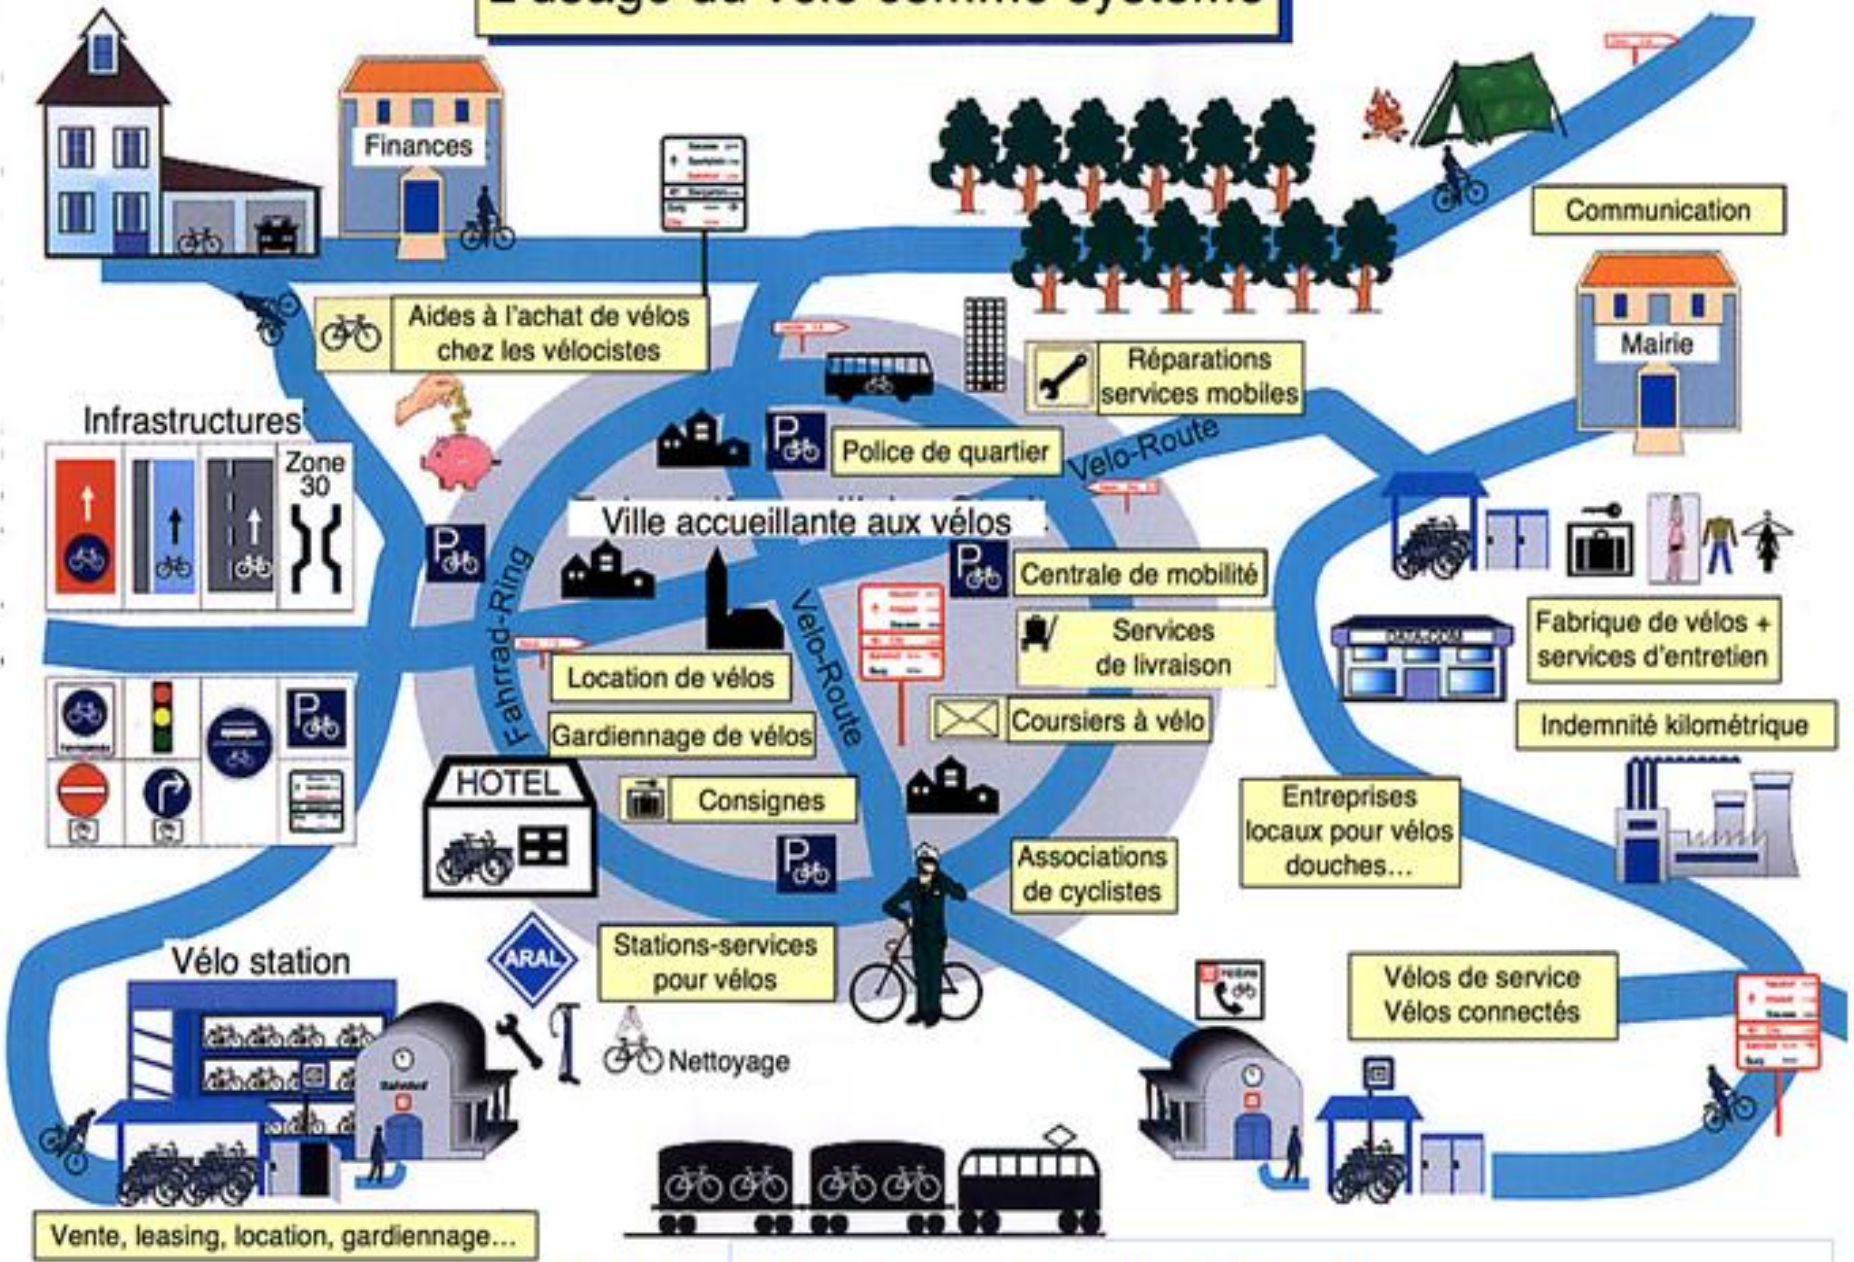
L'usage du vélo comme système

Finances

Communication

Mairie

Aides à l'achat de vélos chez les vélocistes

Réparations services mobiles

Infrastructures

Zone 30

Police de quartier

Velo-Route

Ville accueillante aux vélos

Centrale de mobilité

Fahrrad-Ring

Velo-Route

Services de livraison

Fabrique de vélos + services d'entretien

Location de vélos

Coursiers à vélo

Indemnité kilométrique

Gardiennage de vélos

HOTEL

Consignes

Entreprises locaux pour vélos douches...

Associations de cyclistes

ARAL

Stations-services pour vélos

Vélo station

Vélos de service Vélos connectés

Nettoyage

Bahnhof

Vente, leasing, location, gardiennage...